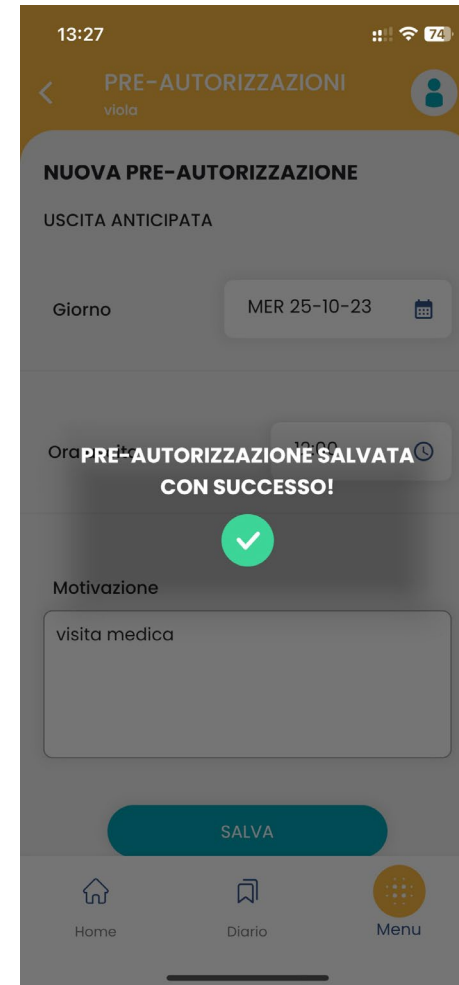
13:27

74

PRE-AUTORIZZAZIONI
viola

NUOVA PRE-AUTORIZZAZIONE

USCITA ANTICIPATA

Giorno

MER 25-10-23

Ora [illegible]

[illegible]

PRE-AUTORIZZAZIONE SALVATA CON SUCCESSO!

Motivazione

visita medica

SALVA

Home

Diario

Menu